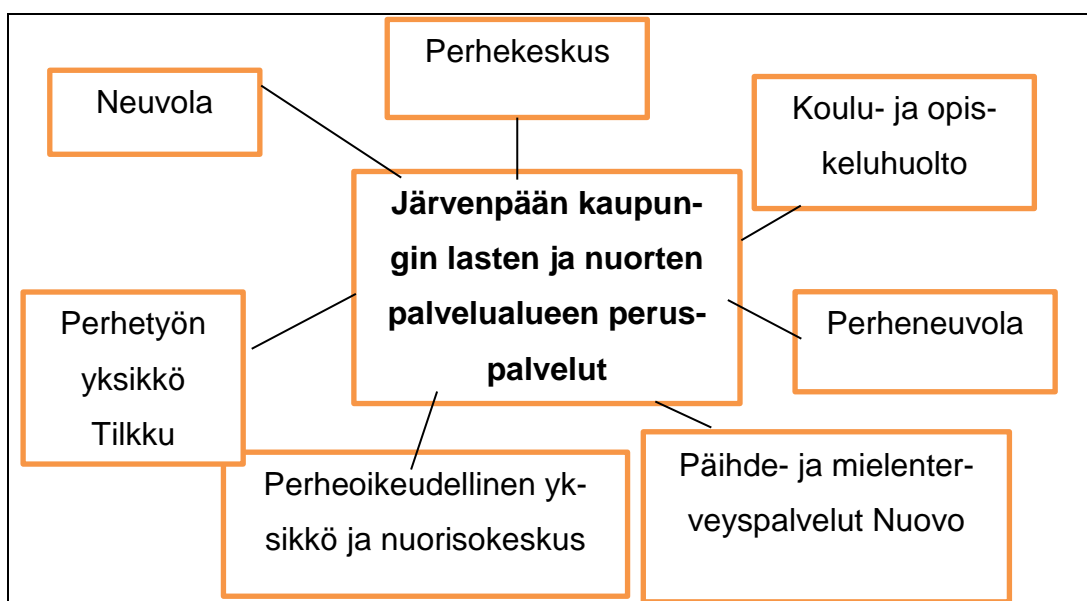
Perhekeskus

Neuvola

Koulu- ja opiskeluhuolto

Järvenpään kaupungin lasten ja nuorten palvelualueen peruspalvelut

Perhetyön yksikkö Tilkku

Perheneuvola

Perheoikeudellinen yksikkö ja nuorisokeskus

Päihde- ja mielenterveyspalvelut Nuovo